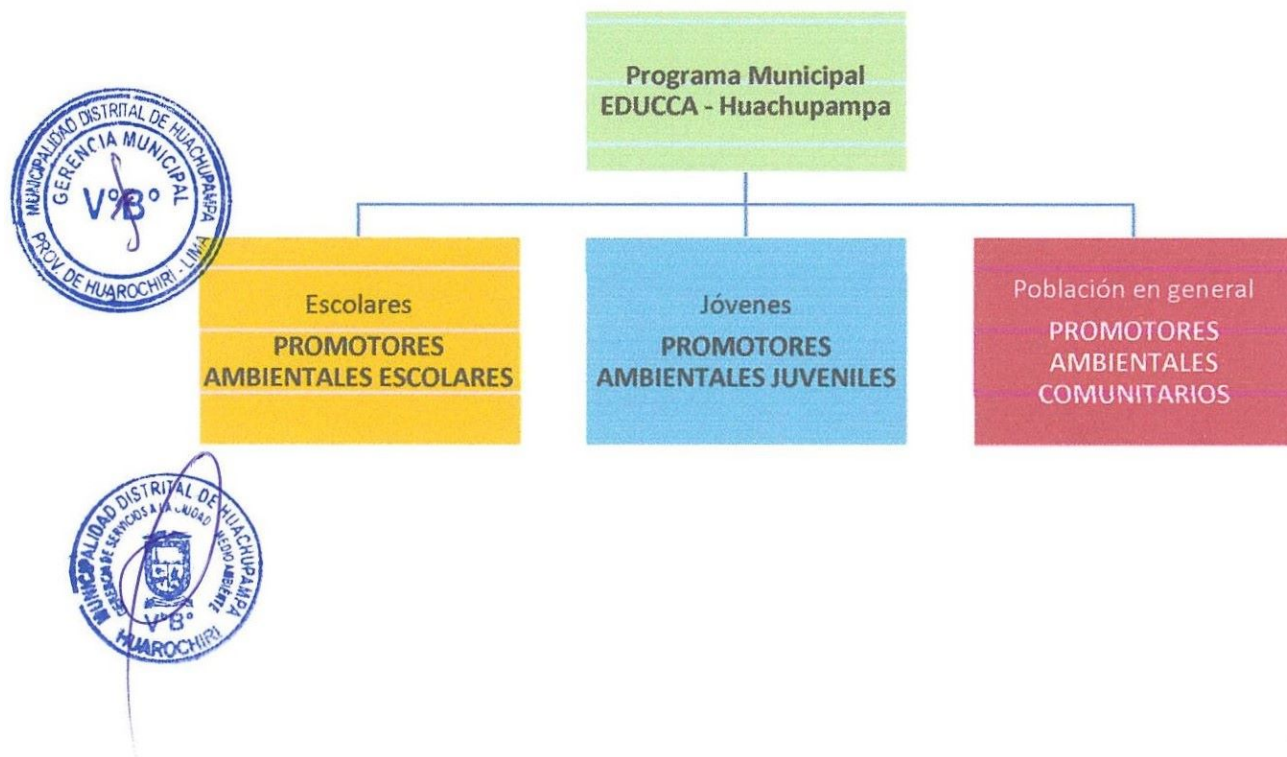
Programa Municipal
EDUCCA - Huachupampa

Escolares
PROMOTORES AMBIENTALES ESCOLARES

Jóvenes
PROMOTORES AMBIENTALES JUVENILES

Población en general
PROMOTORES AMBIENTALES COMUNITARIOS

MUNICIPALIDAD DISTRITAL DE HUACHUPAMPA
GERENCIA MUNICIPAL
V°B°
PROV. DE HUAROCHIRI - LIMA

MUNICIPALIDAD DISTRITAL DE HUACHUPAMPA
GERENCIA DE SERVICIOS A LA CIUDAD Y MEDIO AMBIENTE
V°B°
HUAROCHIRI